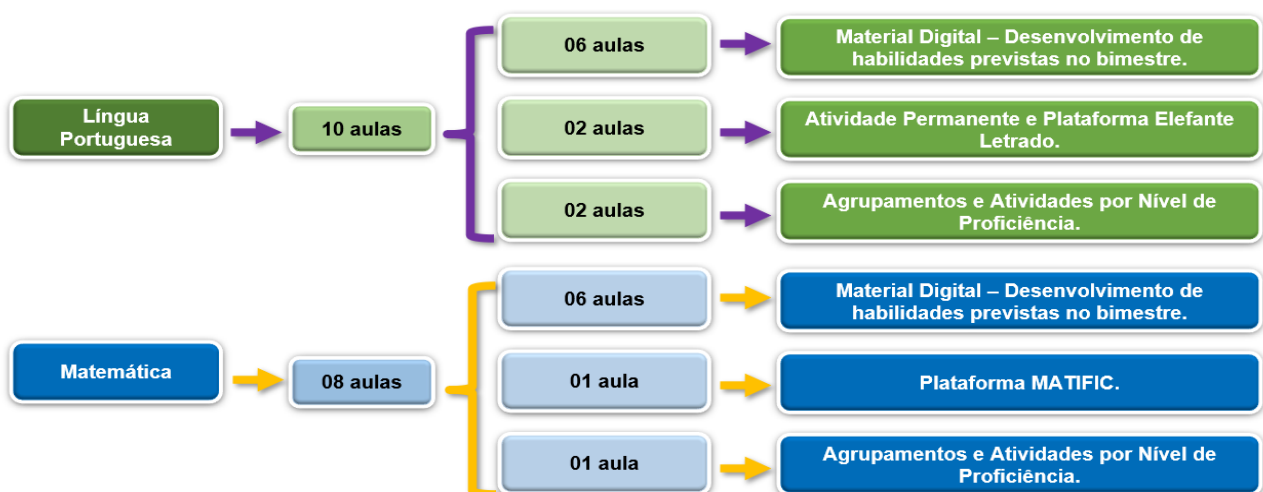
Língua Portuguesa

10 aulas

06 aulas

Material Digital – Desenvolvimento de habilidades previstas no bimestre.

02 aulas

Atividade Permanente e Plataforma Elefante Letrado.

02 aulas

Agrupamentos e Atividades por Nível de Proficiência.

Matemática

08 aulas

06 aulas

Material Digital – Desenvolvimento de habilidades previstas no bimestre.

01 aula

Plataforma MATIFIC.

01 aula

Agrupamentos e Atividades por Nível de Proficiência.